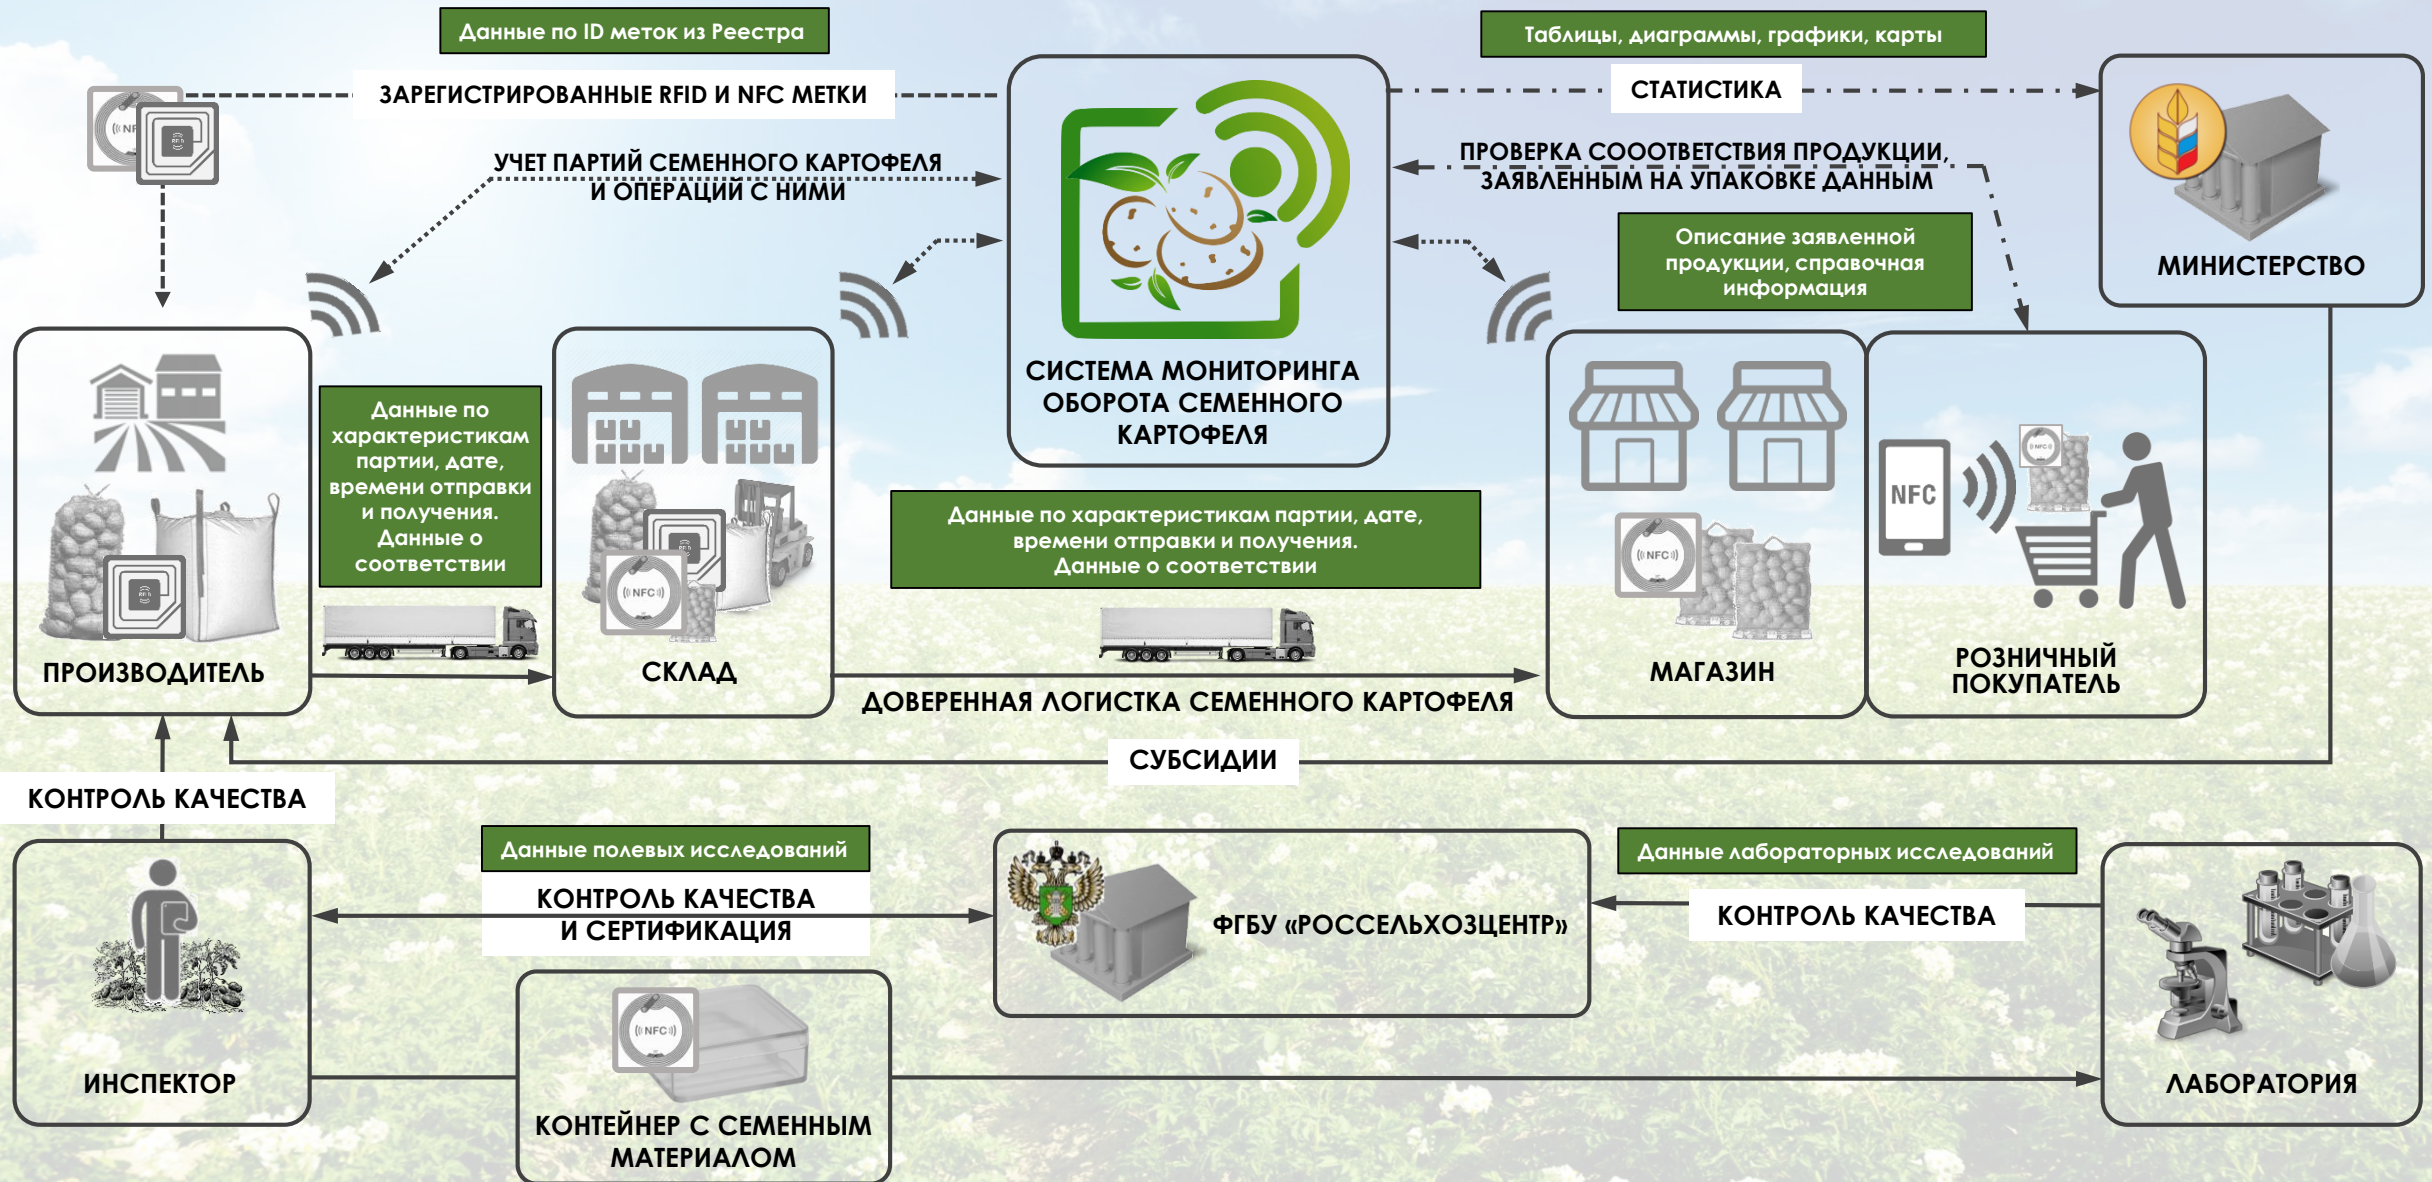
Данные по ID меток из Реестра

ЗАРЕГИСТРИРОВАННЫЕ RFID И NFC МЕТКИ

Таблицы, диаграммы, графики, карты

СТАТИСТИКА

УЧЕТ ПАРТИЙ СЕМЕННОГО КАРТОФЕЛЯ И ОПЕРАЦИЙ С НИМИ

ПРОВЕРКА СООТВЕТСТВИЯ ПРОДУКЦИИ, ЗАЯВЛЕННЫМ НА УПАКОВКЕ ДАННЫМ

Описание заявленной продукции, справочная информация

МИНИСТЕРСТВО

СИСТЕМА МОНИТОРИНГА ОБОРОТА СЕМЕННОГО КАРТОФЕЛЯ

Данные по характеристикам партии, дате, времени отправки и получения. Данные о соответствии

Данные по характеристикам партии, дате, времени отправки и получения. Данные о соответствии

NFC

ПРОИЗВОДИТЕЛЬ

СКЛАД

МАГАЗИН

РОЗНИЧНЫЙ ПОКУПАТЕЛЬ

ДОВЕРЕННАЯ ЛОГИСТКА СЕМЕННОГО КАРТОФЕЛЯ

СУБСИДИИ

КОНТРОЛЬ КАЧЕСТВА

Данные полевых исследований

КОНТРОЛЬ КАЧЕСТВА И СЕРТИФИКАЦИЯ

ФГБУ «РОССЕЛЬХОЗЦЕНТР»

Данные лабораторных исследований

КОНТРОЛЬ КАЧЕСТВА

ИНСПЕКТОР

КОНТЕЙНЕР С СЕМЕННЫМ МАТЕРИАЛОМ

ЛАБОРАТОРИЯ